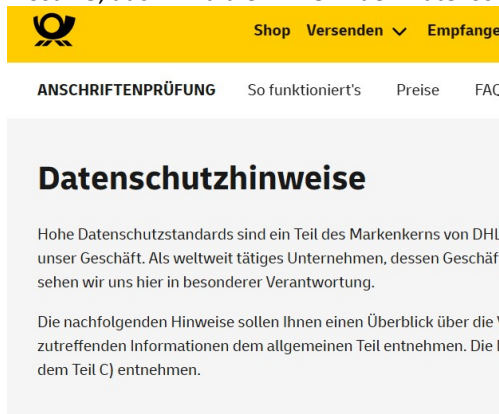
Shop Versenden Empfange

ANSCHRIFTENPRÜFUNG So funktioniert's Preise FAQ

Datenschutzhinweise

Hohe Datenschutzstandards sind ein Teil des Markenkerns von DHL unser Geschäft. Als weltweit tätiges Unternehmen, dessen Geschäf sehen wir uns hier in besonderer Verantwortung.

Die nachfolgenden Hinweise sollen Ihnen einen Überblick über die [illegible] zutreffenden Informationen dem allgemeinen Teil entnehmen. Die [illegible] dem Teil C) entnehmen.